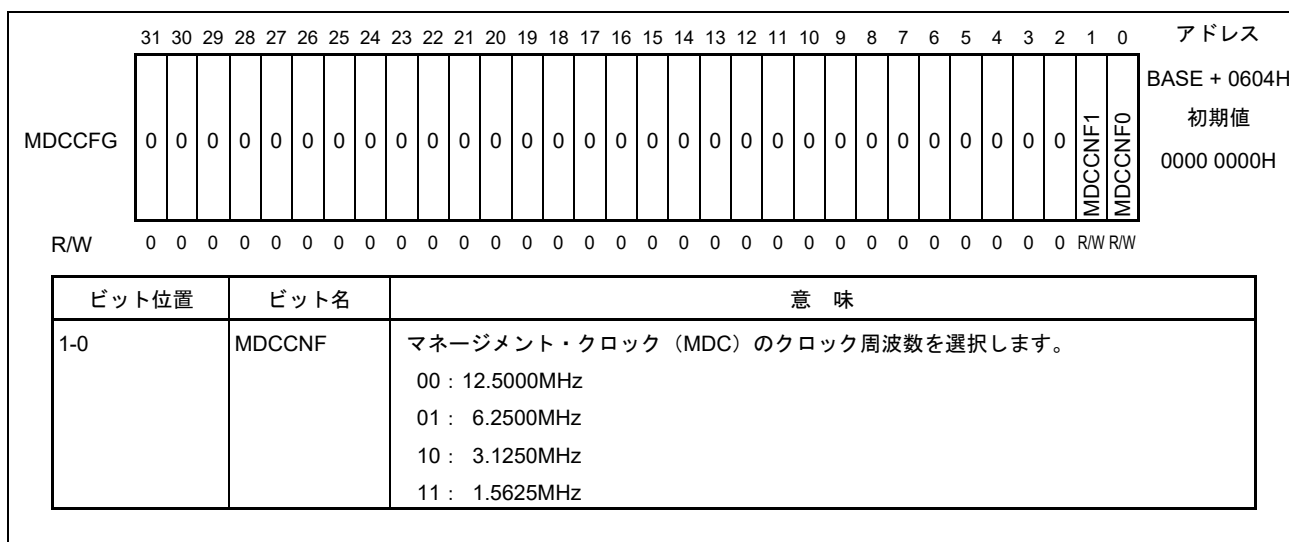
| | 31 | 30 | 29 | 28 | 27 | 26 | 25 | 24 | 23 | 22 | 21 | 20 | 19 | 18 | 17 | 16 | 15 | 14 | 13 | 12 | 11 | 10 | 9 | 8 | 7 | 6 | 5 | 4 | 3 | 2 | 1 | 0 |
|---|---|---|---|---|---|---|---|---|---|---|---|---|---|---|---|---|---|---|---|---|---|---|---|---|---|---|---|---|---|---|---|---|
| MDCCFG | 0 | 0 | 0 | 0 | 0 | 0 | 0 | 0 | 0 | 0 | 0 | 0 | 0 | 0 | 0 | 0 | 0 | 0 | 0 | 0 | 0 | 0 | 0 | 0 | 0 | 0 | 0 | 0 | 0 | 0 | MDCCNF1 | MDCCNF0 |
| R/W | 0 | 0 | 0 | 0 | 0 | 0 | 0 | 0 | 0 | 0 | 0 | 0 | 0 | 0 | 0 | 0 | 0 | 0 | 0 | 0 | 0 | 0 | 0 | 0 | 0 | 0 | 0 | 0 | 0 | 0 | R/W | R/W |

アドレス
BASE + 0604H
初期値
0000 0000H

| ビット位置 | ビット名 | 意 味 |
|---|---|---|
| 1-0 | MDCCNF | マネージメント・クロック（MDC）のクロック周波数を選択します。<br>00：12.5000MHz<br>01： 6.2500MHz<br>10： 3.1250MHz<br>11： 1.5625MHz |